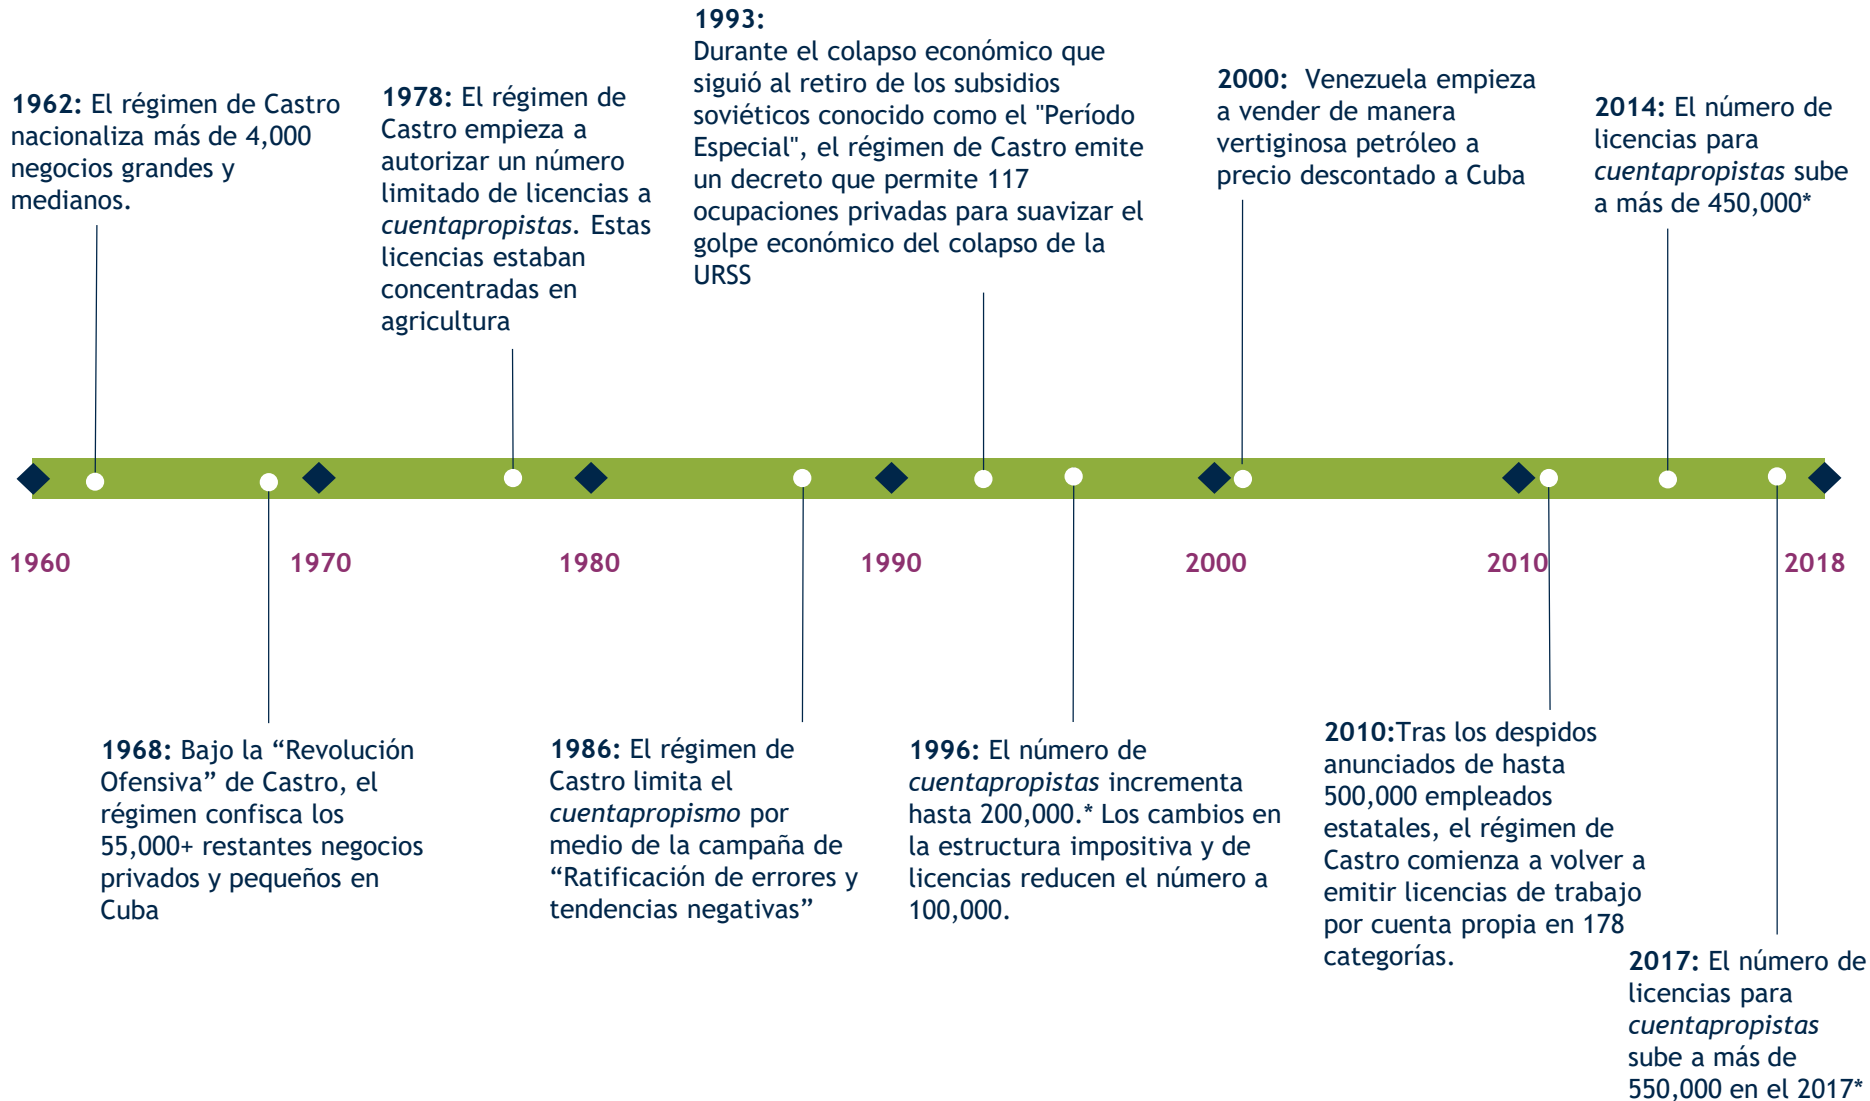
**1962:** El régimen de Castro nacionaliza más de 4,000 negocios grandes y medianos.

**1978:** El régimen de Castro empieza a autorizar un número limitado de licencias a *cuentapropistas*. Estas licencias estaban concentradas en agricultura

**1993:**
Durante el colapso económico que siguió al retiro de los subsidios soviéticos conocido como el "Período Especial", el régimen de Castro emite un decreto que permite 117 ocupaciones privadas para suavizar el golpe económico del colapso de la URSS

**2000:** Venezuela empieza a vender de manera vertiginosa petróleo a precio descontado a Cuba

**2014:** El número de licencias para *cuentapropistas* sube a más de 450,000*

1960 1970 1980 1990 2000 2010 2018

**1968:** Bajo la “Revolución Ofensiva” de Castro, el régimen confisca los 55,000+ restantes negocios privados y pequeños en Cuba

**1986:** El régimen de Castro limita el *cuentapropismo* por medio de la campaña de “Ratificación de errores y tendencias negativas”

**1996:** El número de *cuentapropistas* incrementa hasta 200,000.* Los cambios en la estructura impositiva y de licencias reducen el número a 100,000.

**2010:**Tras los despidos anunciados de hasta 500,000 empleados estatales, el régimen de Castro comienza a volver a emitir licencias de trabajo por cuenta propia en 178 categorías.

**2017:** El número de licencias para *cuentapropistas* sube a más de 550,000 en el 2017*